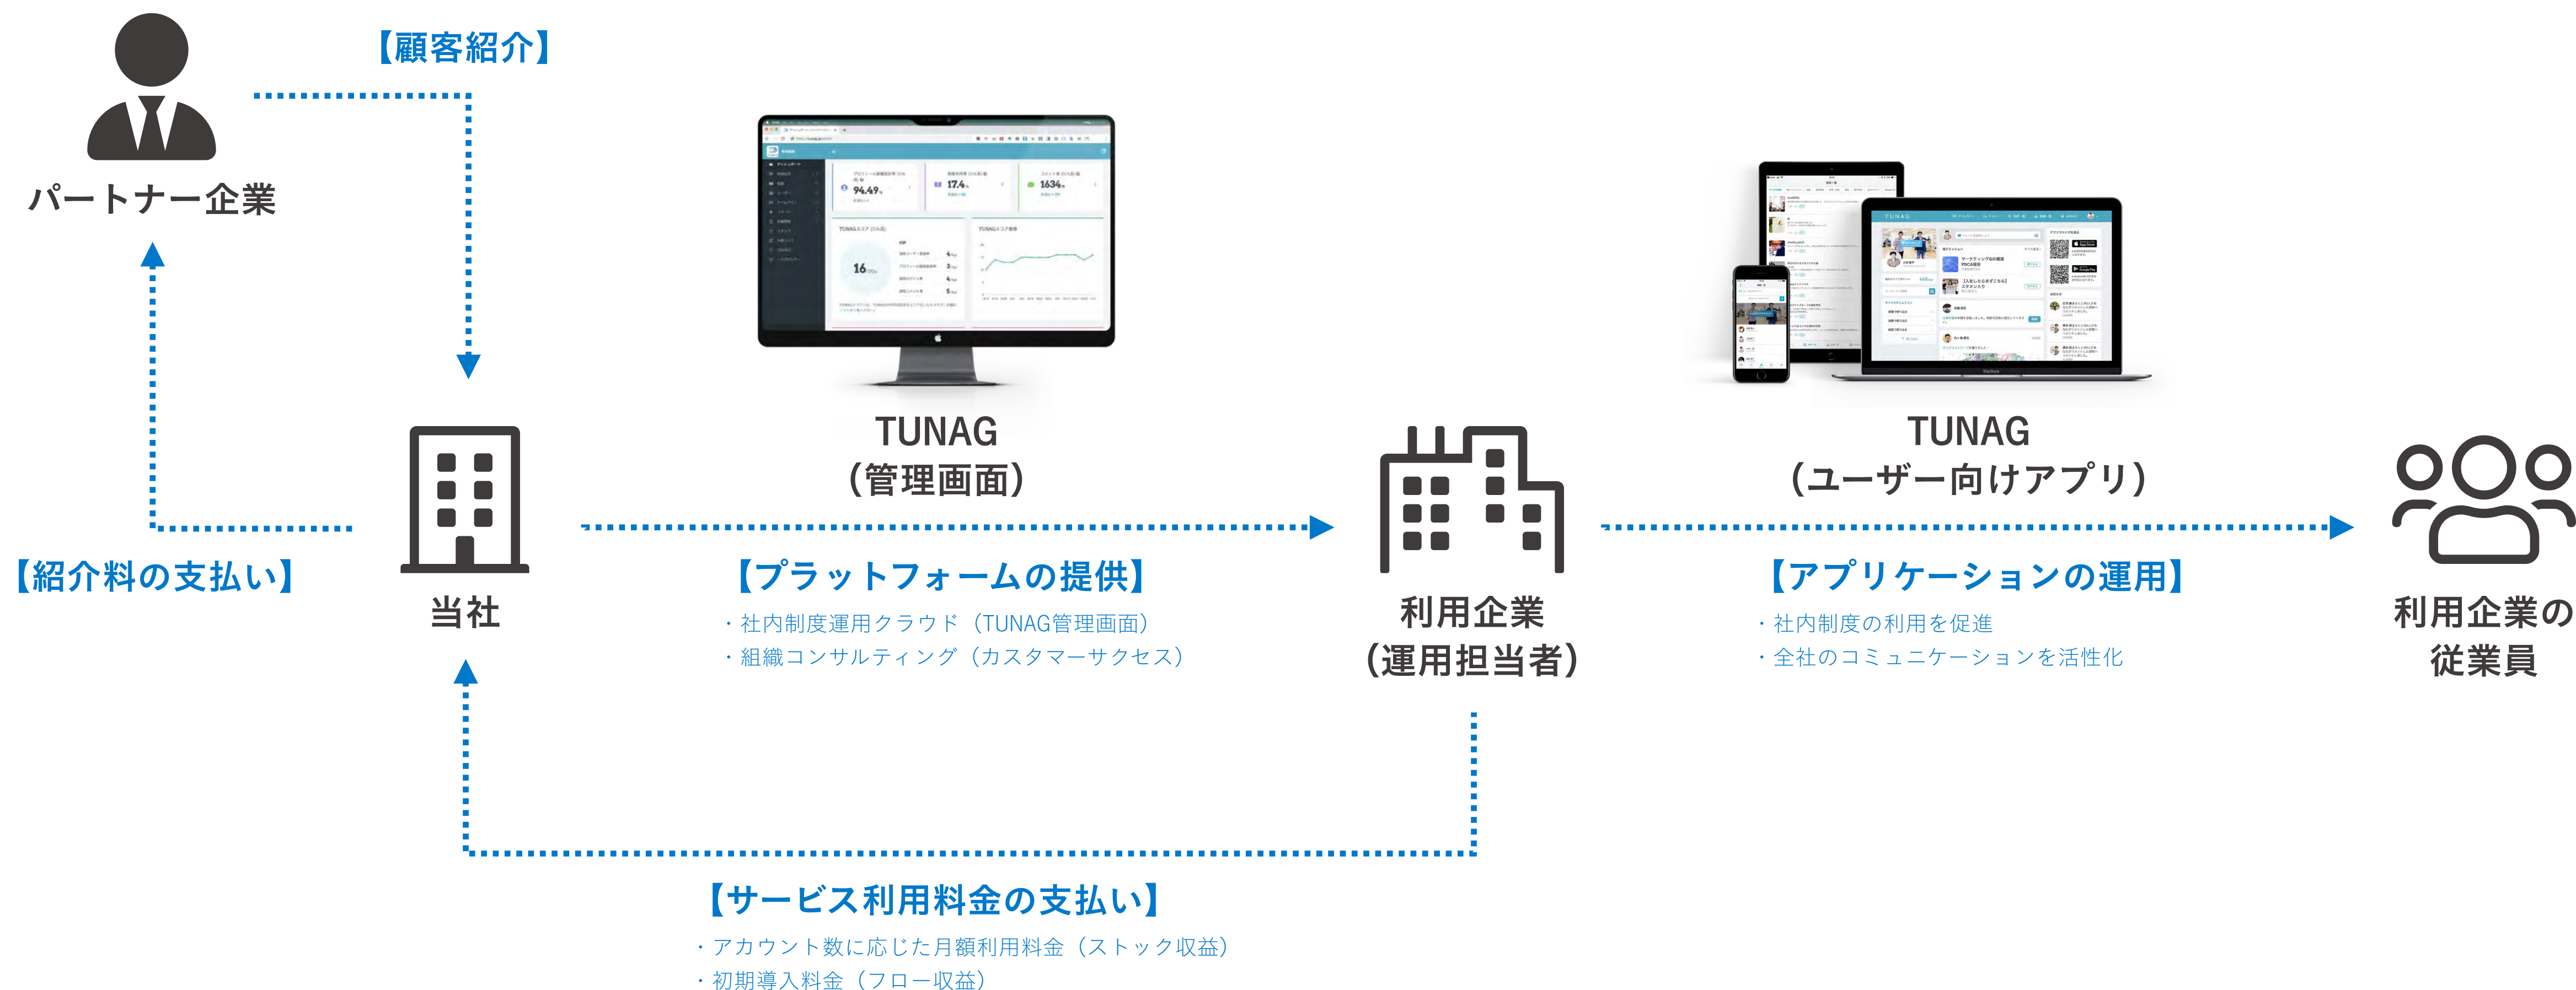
パートナー企業

【顧客紹介】

【紹介料の支払い】

当社

TUNAG
（管理画面）

【プラットフォームの提供】
・社内制度運用クラウド（TUNAG管理画面）
・組織コンサルティング（カスタマーサクセス）

利用企業
（運用担当者）

TUNAG
（ユーザー向けアプリ）

【アプリケーションの運用】
・社内制度の利用を促進
・全社のコミュニケーションを活性化

利用企業の
従業員

【サービス利用料金の支払い】
・アカウント数に応じた月額利用料金（ストック収益）
・初期導入料金（フロー収益）